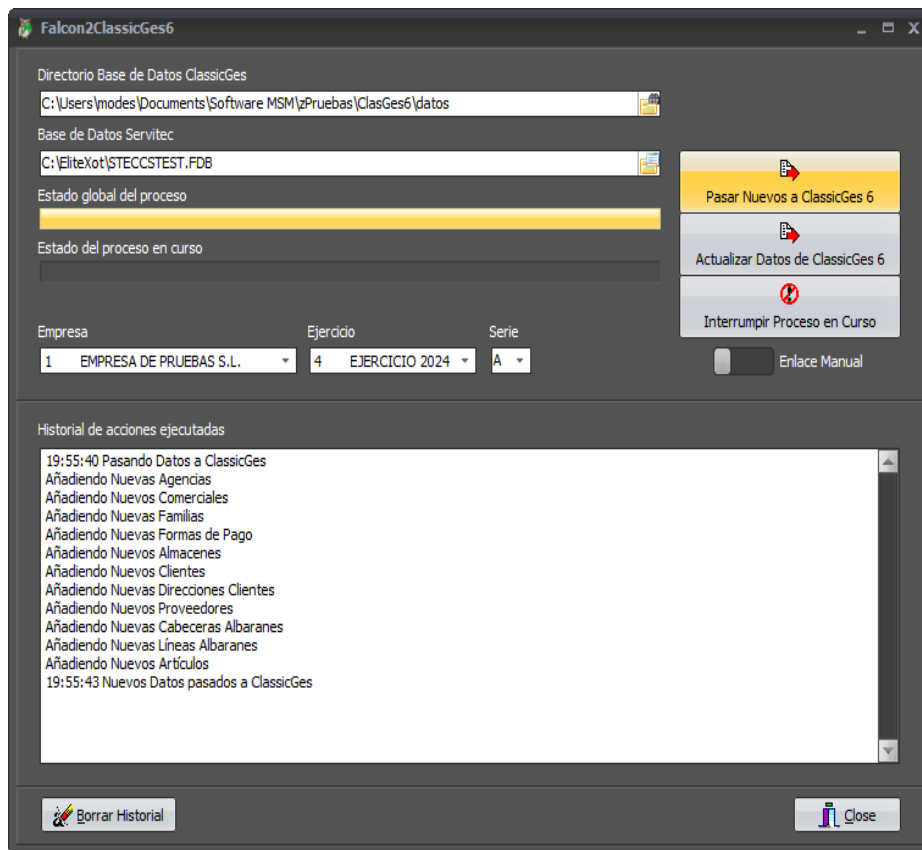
Falcon2ClassicGes6

Directorio Base de Datos ClassicGes
C:\Users\modes\Documents\Software MSM\zPruebas\ClasGes6\datos
Base de Datos Servitec
C:\EliteXot\STECCSTEST.FDB
Estado global del proceso
Estado del proceso en curso

Pasar Nuevos a ClassicGes 6
Actualizar Datos de ClassicGes 6
Interrumpir Proceso en Curso
Enlace Manual

Empresa
1 EMPRESA DE PRUEBAS S.L.
Ejercicio
4 EJERCICIO 2024
Serie
A

Historial de acciones ejecutadas
19:55:40 Pasando Datos a ClassicGes
Añadiendo Nuevas Agencias
Añadiendo Nuevos Comerciales
Añadiendo Nuevas Familias
Añadiendo Nuevas Formas de Pago
Añadiendo Nuevos Almacenes
Añadiendo Nuevos Clientes
Añadiendo Nuevas Direcciones Clientes
Añadiendo Nuevos Proveedores
Añadiendo Nuevas Cabeceras Albaranes
Añadiendo Nuevas Líneas Albaranes
Añadiendo Nuevos Artículos
19:55:43 Nuevos Datos pasados a ClassicGes

Borrar Historial
Close